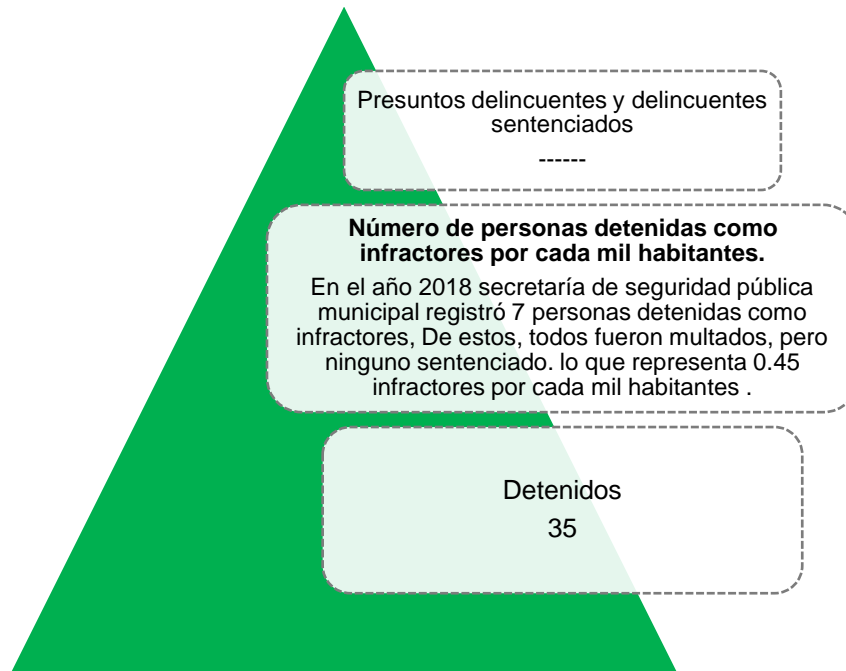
Presuntos delincuentes y delincuentes sentenciados

------

**Número de personas detenidas como infractores por cada mil habitantes.**

En el año 2018 secretaría de seguridad pública municipal registró 7 personas detenidas como infractores, De estos, todos fueron multados, pero ninguno sentenciado. lo que representa 0.45 infractores por cada mil habitantes .

Detenidos

35